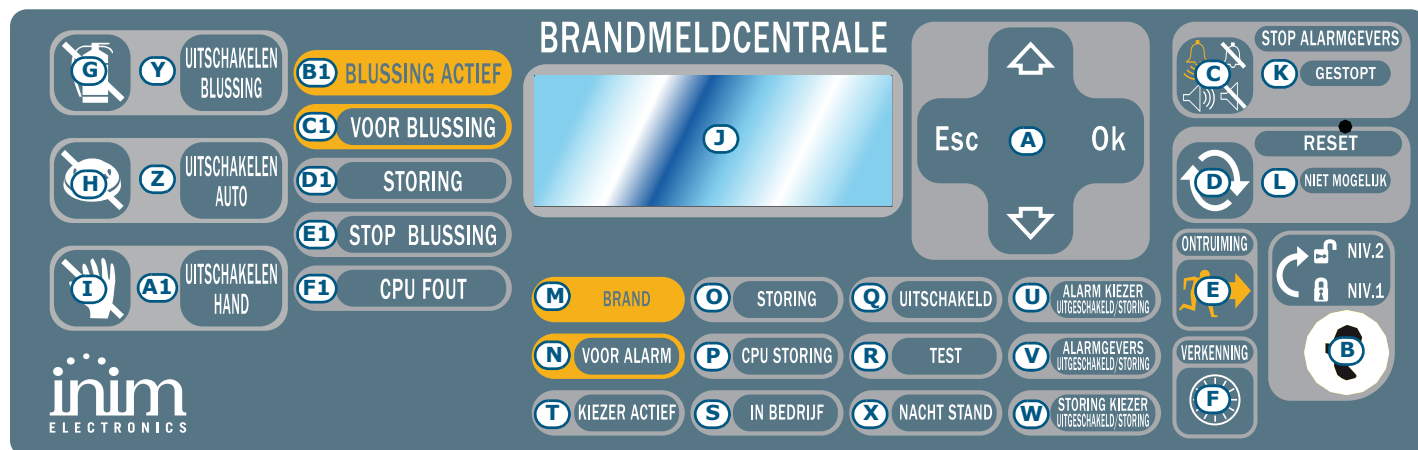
G Y UITSCHAKELEN BLUSSING

H Z UITSCHAKELEN AUTO

I A1 UITSCHAKELEN HAND

B1 BLUSSING ACTIEF

C1 VOOR BLUSSING

D1 STORING

E1 STOP BLUSSING

F1 CPU FOUT

BRANDMELDCENTRALE

J

Esc A Ok

C STOP ALARMGEVERS

K GESTOPT

RESET

D

L NIET MOGELIJK

ONTRUIMING

E

VERKENNING

F

NIV.2

NIV.1

B

M BRAND

N VOOR ALARM

T KIEZER ACTIEF

O STORING

P CPU STORING

S IN BEDRIJF

Q UITSCHAKELD

R TEST

X NACHT STAND

U ALARM KIEZER UITGESCHAKELD/STORING

V ALARMGEVERS UITGESCHAKELD/STORING

W STORING KIEZER UITGESCHAKELD/STORING

inim ELECTRONICS